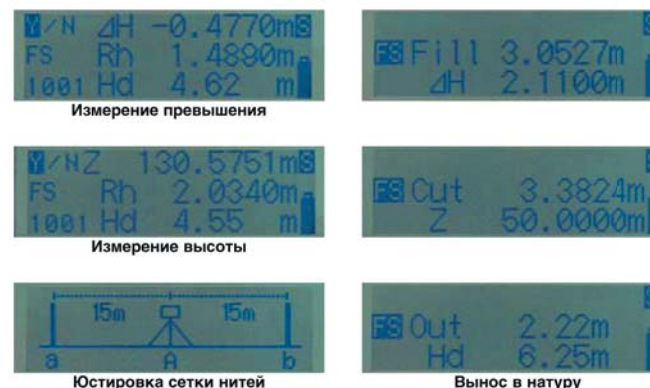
Y/N ΔH -0.4770m S
FS Rh 1.4890m
1001 Hd 4.62 m
Измерение превышения

FS Fill 3.0527m
ΔH 2.1100m

Y/N Z 130.5751m S
FS Rh 2.0340m
1001 Hd 4.55 m
Измерение высоты

FS Cut 3.3824m
Z 50.0000m

15m 15m
a A b
Юстировка сетки нитей

FS Out 2.22m
Hd 6.25m
Вынос в натуру